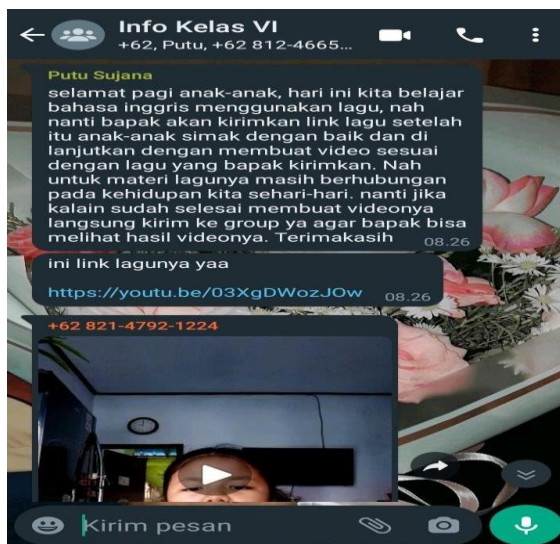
Info Kelas VI
+62, Putu, +62 812-4665...

Putu Sujana
selamat pagi anak-anak, hari ini kita belajar bahasa inggris menggunakan lagu, nah nanti bapak akan kirimkan link lagu setelah itu anak-anak simak dengan baik dan di lanjutkan dengan membuat video sesuai dengan lagu yang bapak kirimkan. Nah untuk materi lagunya masih berhubungan pada kehidupan kita sehari-hari. nanti jika kalain sudah selesai membuat videonya langsung kirim ke group ya agar bapak bisa melihat hasil videonya. Terimakasih 08.26

ini link lagunya yaa

https://youtu.be/03XgDWozJOw 08.26

+62 821-4792-1224

Kirim pesan